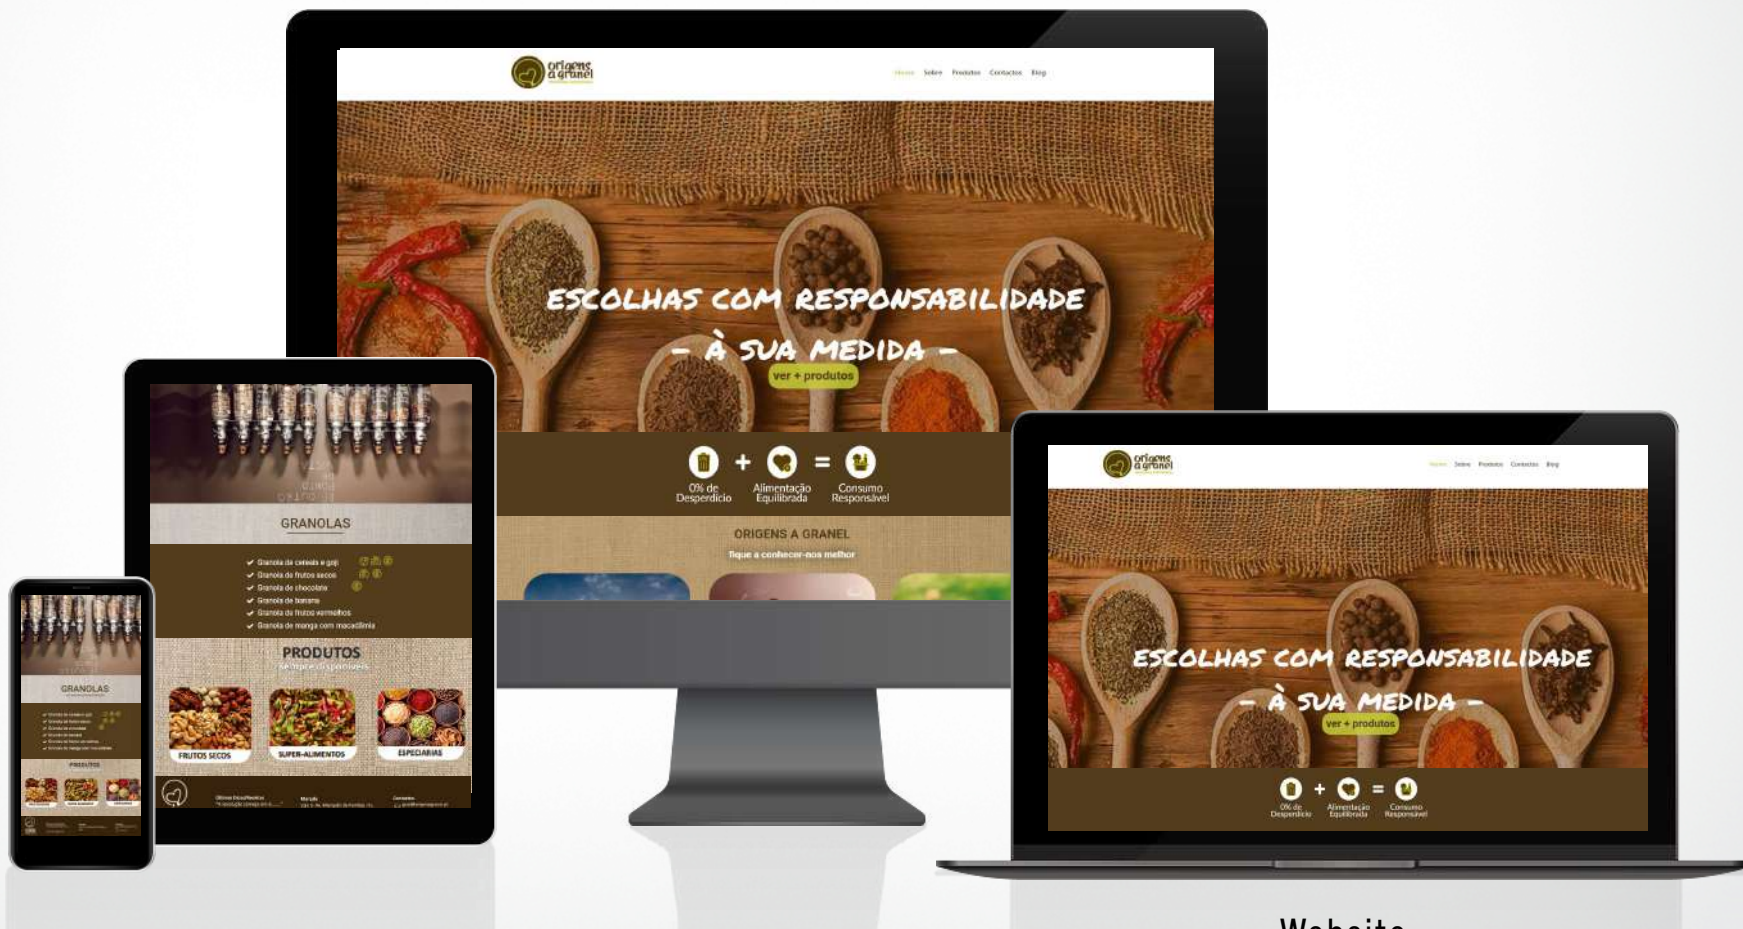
origens a granel

Home Sobre Produtos Contactos Blog

ESCOLHAS COM RESPONSABILIDADE
– À SUA MEDIDA –

ver + produtos

0% de Desperdício + Alimentação Equilibrada = Consumo Responsável

ORIGENS A GRANEL
fique a conhecer-nos melhor

GRANOLAS

Granola de cereais e goji
Granola de frutos secos
Granola de chocolate
Granola de banana
Granola de frutos vermelhos
Granola de manga com macadâmia

PRODUTOS
sempre disponíveis

FRUTOS SECOS
SUPER-ALIMENTOS
ESPECIARIAS

origens a granel

Home Sobre Produtos Contactos Blog

ESCOLHAS COM RESPONSABILIDADE
– À SUA MEDIDA –

ver + produtos

0% de Desperdício + Alimentação Equilibrada = Consumo Responsável

GRANOLAS

PRODUTOS

Website